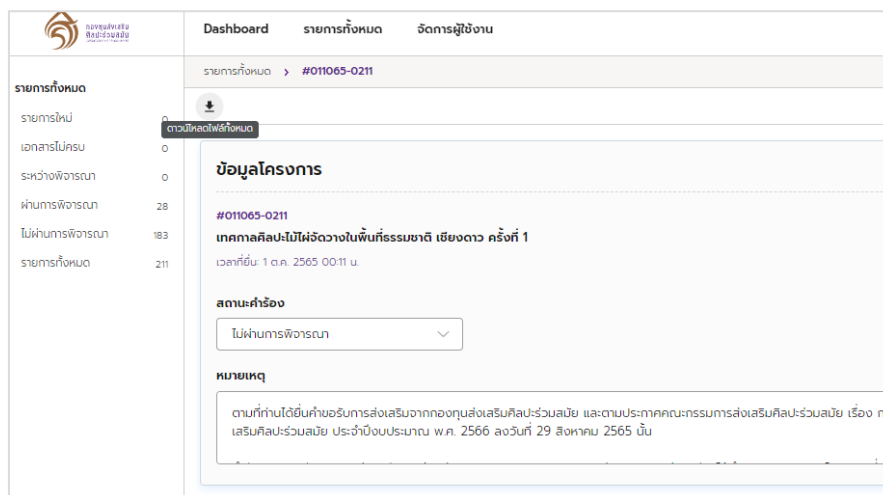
กองทุนส่งเสริมศิลปะร่วมสมัย

Dashboard รายการทั้งหมด จัดการผู้ใช้งาน

รายการทั้งหมด

| รายการใหม่ | 0 |
|---|---|
| เอกสารไม่ครบ | 0 |
| ระหว่างพิจารณา | 0 |
| ผ่านการพิจารณา | 28 |
| ไม่ผ่านการพิจารณา | 183 |
| รายการทั้งหมด | 211 |

รายการทั้งหมด > #011065-0211

ดาวน์โหลดไฟล์ทั้งหมด

ข้อมูลโครงการ

#011065-0211

เทศกาลศิลปะไม้ไผ่จัดวางในพื้นที่ธรรมชาติ เชียงดาว ครั้งที่ 1

เวลาที่ยื่น: 1 ต.ค. 2565 00:11 น.

สถานะคำร้อง

ไม่ผ่านการพิจารณา

หมายเหตุ

ตามที่ท่านได้ยื่นคำขอรับการส่งเสริมจากกองทุนส่งเสริมศิลปะร่วมสมัย และตามประกาศคณะกรรมการส่งเสริมศิลปะร่วมสมัย เรื่อง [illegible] เสริมศิลปะร่วมสมัย ประจำปีงบประมาณ พ.ศ. 2566 ลงวันที่ 29 สิงหาคม 2565 นั้น